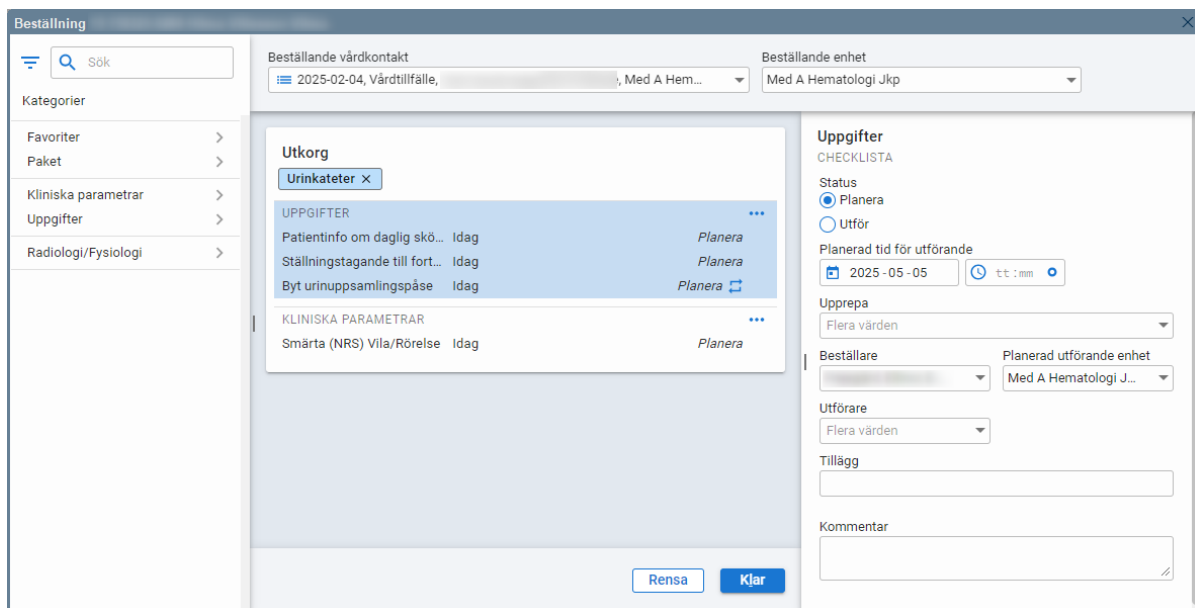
Beställning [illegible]

Sök

Kategorier

Favoriter
Paket

Kliniska parametrar
Uppgifter

Radiologi/Fysiologi

Beställande vårdkontakt
2025-02-04, Vårdtillfälle, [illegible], Med A Hem...

Beställande enhet
Med A Hematologi Jkp

Utkorg
Urinkateter ×

UPPGIFTER •••
| | | |
|---|---|---|
| Patientinfo om daglig skö... | Idag | Planera |
| Ställningstagande till fort... | Idag | Planera |
| Byt urinuppsamlingspåse | Idag | Planera |

KLINISKA PARAMETRAR •••
| | | |
|---|---|---|
| Smärta (NRS) Vila/Rörelse | Idag | Planera |

Rensa
Klar

Uppgifter
CHECKLISTA
Status
Planera
Utför
Planerad tid för utförande
2025-05-05
tt:mm
Upprepa
Flera värden
Beställare
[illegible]
Planerad utförande enhet
Med A Hematologi J...
Utförare
Flera värden
Tillägg
Kommentar